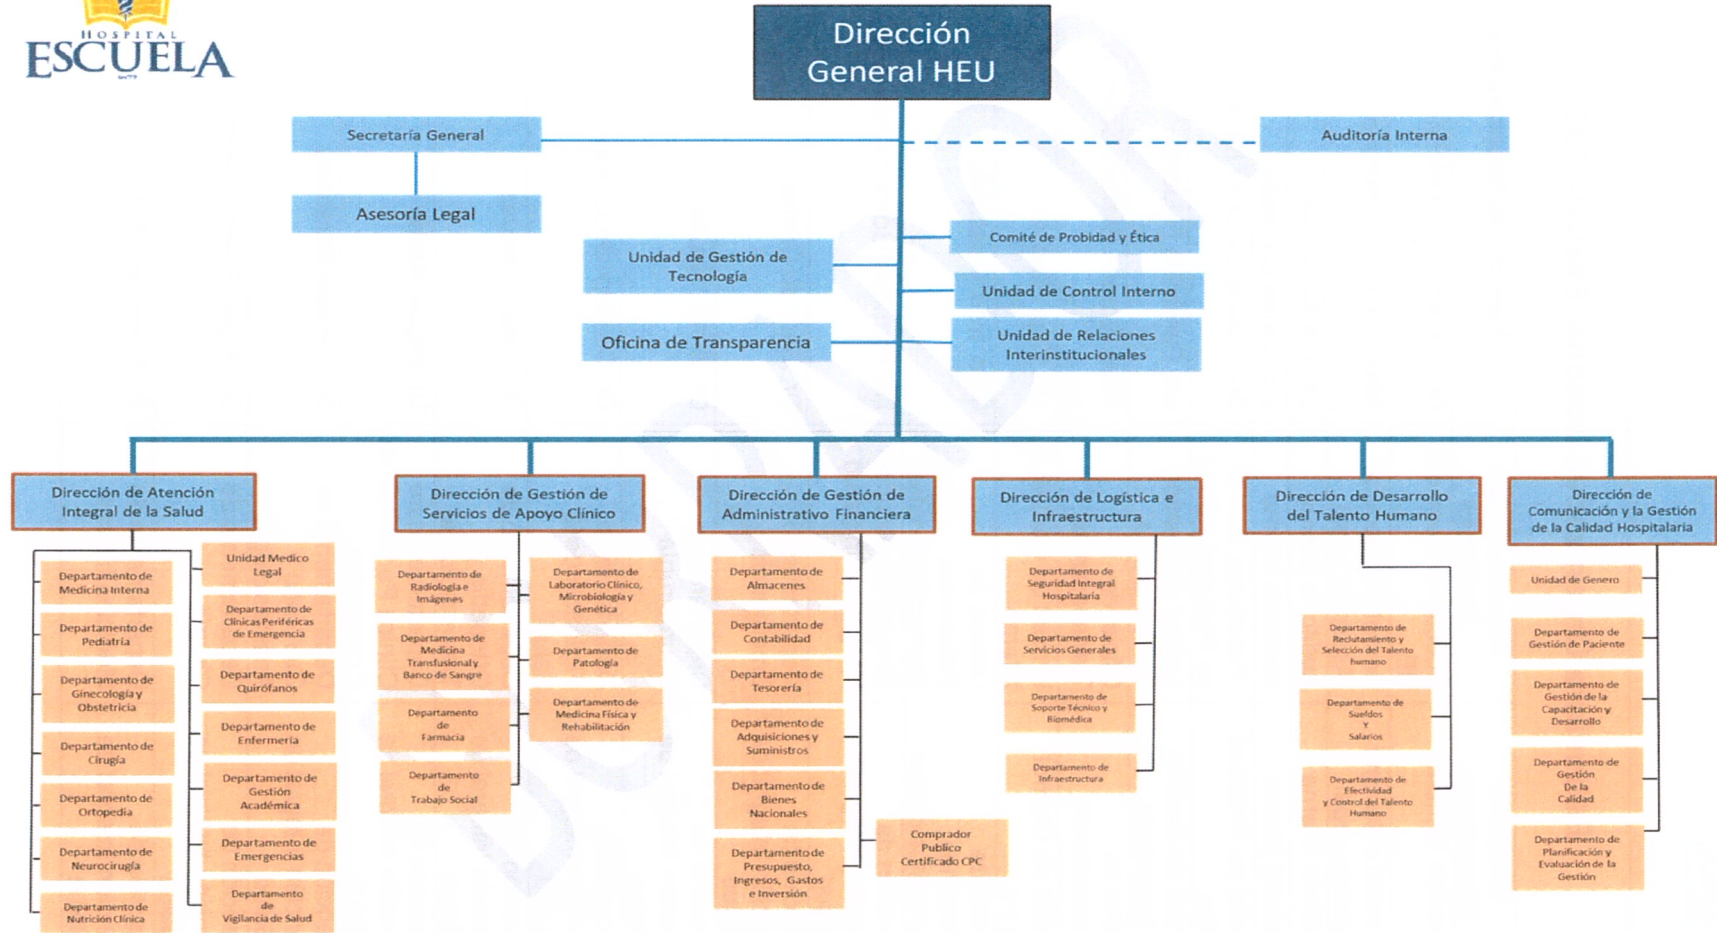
HOSPITAL
ESCUELA

Dirección General HEU

Secretaría General

Auditoría Interna

Asesoría Legal

Comité de Probidad y Ética

Unidad de Gestión de Tecnología

Unidad de Control Interno

Oficina de Transparencia

Unidad de Relaciones Interinstitucionales

Dirección de Atención Integral de la Salud

Departamento de Medicina Interna

Departamento de Pediatría

Departamento de Ginecología y Obstetricia

Departamento de Cirugía

Departamento de Ortopedia

Departamento de Neurocirugía

Departamento de Nutrición Clínica

Unidad Medico Legal

Departamento de Clínicas Periféricas de Emergencia

Departamento de Quirófanos

Departamento de Enfermería

Departamento de Gestión Académica

Departamento de Emergencias

Departamento de Vigilancia de Salud

Dirección de Gestión de Servicios de Apoyo Clínico

Departamento de Radiología e Imágenes

Departamento de Medicina Transfusional y Banco de Sangre

Departamento de Farmacia

Departamento de Trabajo Social

Departamento de Laboratorio Clínico, Microbiología y Genética

Departamento de Patología

Departamento de Medicina Física y Rehabilitación

Dirección de Gestión de Administrativo Financiera

Departamento de Almacenes

Departamento de Contabilidad

Departamento de Tesorería

Departamento de Adquisiciones y Suministros

Departamento de Bienes Nacionales

Departamento de Presupuesto, Ingresos, Gastos e Inversión

Comprador Publico Certificado CPC

Dirección de Logística e Infraestructura

Departamento de Seguridad Integral Hospitalaria

Departamento de Servicios Generales

Departamento de Soporte Técnico y Biomédica

Departamento de Infraestructura

Dirección de Desarrollo del Talento Humano

Departamento de Reclutamiento y Selección del Talento humano

Departamento de Sueldos y Salarios

Departamento de Efectividad y Control del Talento Humano

Dirección de Comunicación y la Gestión de la Calidad Hospitalaria

Unidad de Genero

Departamento de Gestión de Paciente

Departamento de Gestión de la Capacitación y Desarrollo

Departamento de Gestión De la Calidad

Departamento de Planificación y Evaluación de la Gestión